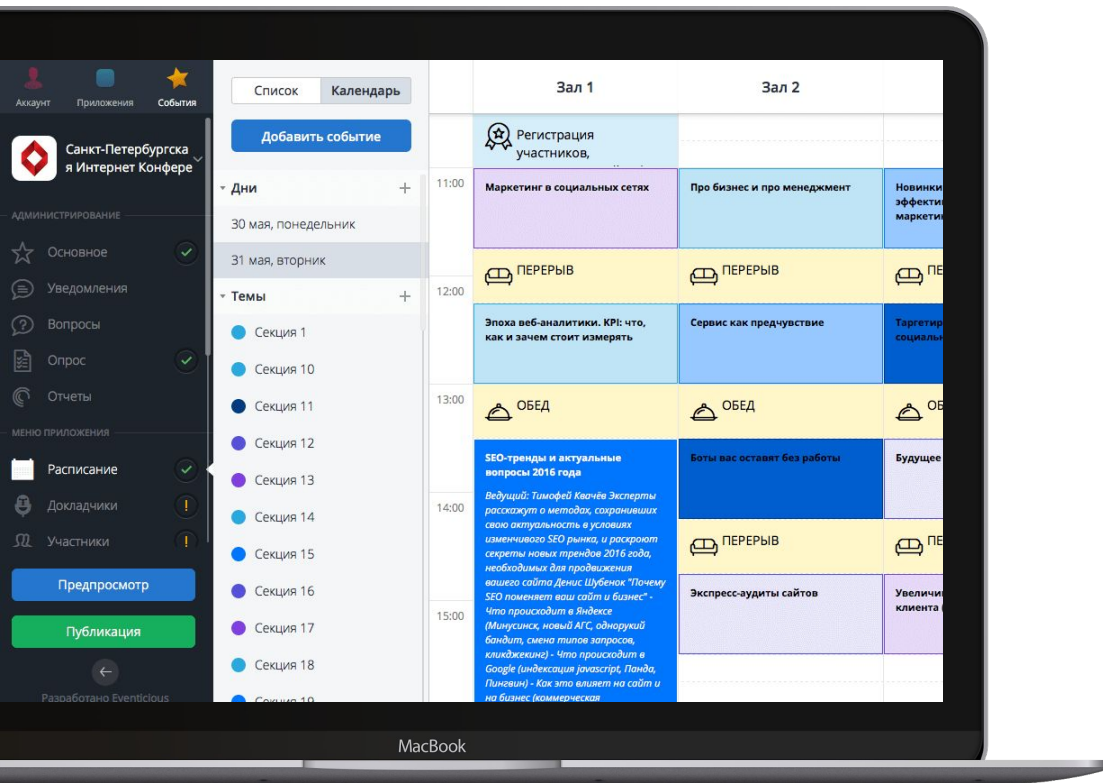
Аккаунт Приложения События

Санкт-Петербургская Интернет Конфере

АДМИНИСТРИРОВАНИЕ
Основное
Уведомления
Вопросы
Опрос
Отчеты

МЕНЮ ПРИЛОЖЕНИЯ
Расписание
Докладчики
Участники

Предпросмотр
Публикация

Разработано Eventicious

Список Календарь
Добавить событие
Дни +
30 мая, понедельник
31 мая, вторник
Темы +
Секция 1
Секция 10
Секция 11
Секция 12
Секция 13
Секция 14
Секция 15
Секция 16
Секция 17
Секция 18
Секция 19

Зал 1 Зал 2

Регистрация участников,

11:00
Маркетинг в социальных сетях
Про бизнес и про менеджмент
Новинки эффекти маркети

ПЕРЕРЫВ ПЕРЕРЫВ ПЕ

12:00
Эпоха веб-аналитики. KPI: что, как и зачем стоит измерять
Сервис как предчувствие
Таргетир социальн

13:00
ОБЕД ОБЕД ОБ

SEO-тренды и актуальные вопросы 2016 года
Ведущий: Тимофей Квачёв Эксперты расскажут о методах, сохранивших свою актуальность в условиях изменчивого SEO рынка, и раскроют секреты новых трендов 2016 года, необходимых для продвижения вашего сайта Денис Шубенок "Почему SEO поменяет ваш сайт и бизнес" - Что происходит в Яндексе (Минусинск, новый АГС, однорукий бандит, смена типов запросов, кликджекинг) - Что происходит в Google (индексация javascript, Панда, Пингвин) - Как это влияет на сайт и на бизнес (коммерческая

Боты вас оставят без работы
Будущее

14:00
ПЕРЕРЫВ ПЕ

15:00
Экспресс-аудиты сайтов
Увеличи клиента

MacBook